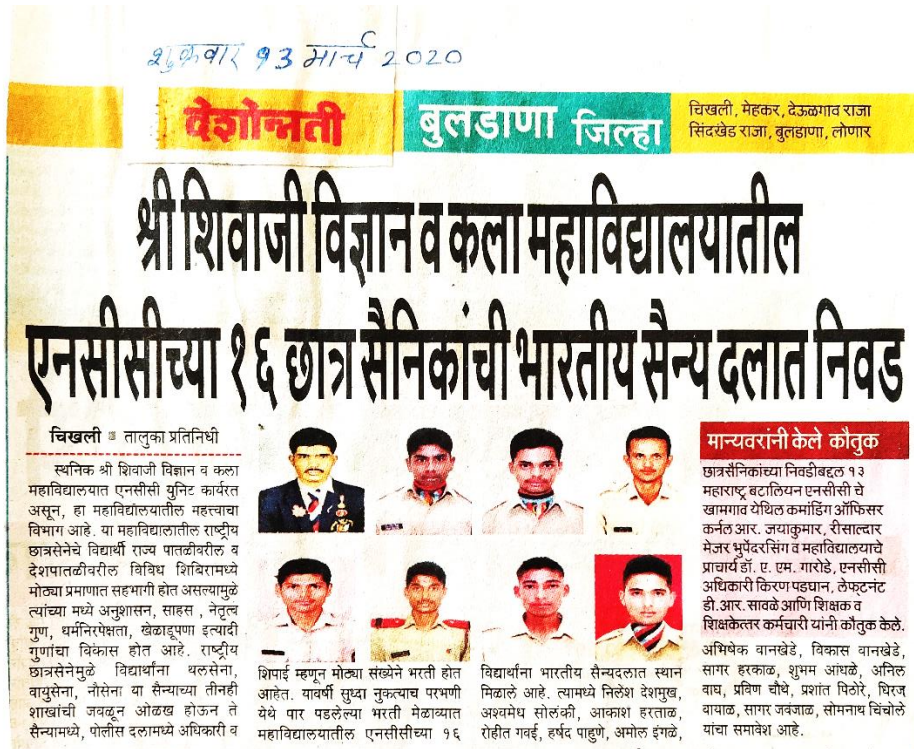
शुक्रवार १३ मार्च २०२०

देशोन्नती

बुलडाणा जिल्हा

चिखली, मेहकर, देऊळगाव राजा सिंदखेड राजा, बुलडाणा, लोणार

श्री शिवाजी विज्ञान व कला महाविद्यालयातील एनसीसीच्या १६ छात्र सैनिकांची भारतीय सैन्य दलात निवड

चिखली ▪ तालुका प्रतिनिधी

स्थनिक श्री शिवाजी विज्ञान व कला महाविद्यालयात एनसीसी युनिट कार्यरत असून, हा महाविद्यालयातील महत्त्वाचा विभाग आहे. या महाविद्यालातील राष्ट्रीय छात्रसेनेचे विद्यार्थी राज्य पातळीवरील व देशपातळीवरील विविध शिबिरामध्ये मोठ्या प्रमाणात सहभागी होत असल्यामुळे त्यांच्या मध्ये अनुशासन, साहस , नेतृत्व गुण, धर्मनिरपेक्षता, खेळाडूपणा इत्यादी गुणांचा विकास होत आहे. राष्ट्रीय छात्रसेनेमुळे विद्यार्थ्यांना थलसेना, वायुसेना, नौसेना या सैन्याच्या तीनही शाखांची जवळून ओळख होऊन ते सैन्यामध्ये, पोलीस दलामध्ये अधिकारी व

शिपाई म्हणून मोठ्या संख्येने भरती होत आहेत. यावर्षी सुध्दा नुकत्याच परभणी येथे पार पडलेल्या भरती मेळाव्यात महाविद्यालयातील एनसीसीच्या १६

विद्यार्थ्यांना भारतीय सैन्यदलात स्थान मिळाले आहे. त्यामध्ये निलेश देशमुख, अश्वमेध सोलंकी, आकाश हरताळ, रोहीत गवई, हर्षद पाहुणे, अमोल इंगळे,

मान्यवरांनी केले कौतुक

छात्रसैनिकांच्या निवडीबद्दल १३ महाराष्ट्र बटालियन एनसीसी चे खामगाव येथिल कमांडिंग ऑफिसर कर्नल आर. जयाकुमार, रीसाल्दार मेजर भुपेंदरसिंग व महाविद्यालयाचे प्राचार्य डॉ. ए. एम. गारोडे, एनसीसी अधिकारी किरण पडघान, लेफ्टनंट डी.आर. सावळे आणि शिक्षक व शिक्षकेत्तर कर्मचारी यांनी कौतुक केले.

अभिषेक वानखेडे, विकास वानखेडे, सागर हरकाळ, शुभम आंधळे, अनिल वाघ, प्रविण चौधे, प्रशांत पिठोरे, धिरज वायाळ, सागर जवंजाळ, सोमनाथ चिंचोले यांचा समावेश आहे.